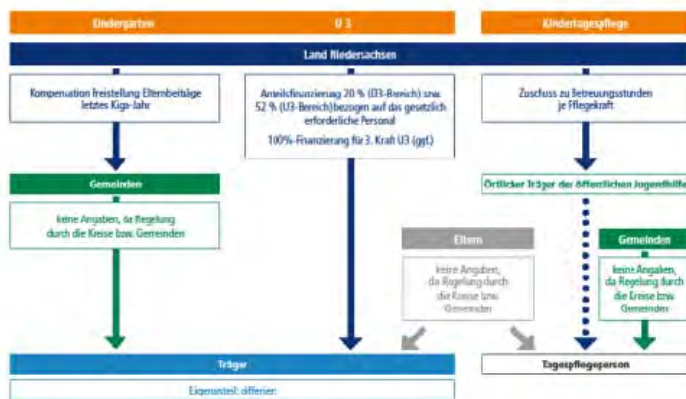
Kindergarten

U 3

Kindertagespflege

Land Niedersachsen

Kompensation freistellung Elternbeiträge letztes Kiga-Jahr

Anteilsfinanzierung 20 % (Ü3-Bereich) bzw. 52 % (U3-Bereich) bezogen auf das gesetzlich erforderliche Personal

100%-Finanzierung für 3. Kraft U3 (ggf.)

Zuschuss zu Betreuungsstunden je Pflegekraft

Gemeinden

keine Angaben, da Regelung durch die Kreise bzw. Gemeinden

Örtlicher Träger der öffentlichen Jugendhilfe

Eltern

keine Angaben, da Regelung durch die Kreise bzw. Gemeinden

Gemeinden

keine Angaben, da Regelung durch die Kreise bzw. Gemeinden

Träger

Tagespflegeperson

Eigenanteil: differiert